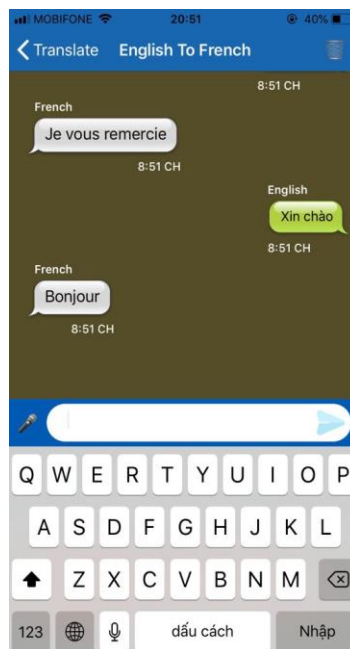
MOBIFONE 20:51 40%

Translate English To French

8:51 CH

French

Je vous remercie

8:51 CH

English

Xin chào

8:51 CH

French

Bonjour

8:51 CH

Q W E R T Y U I O P
A S D F G H J K L
Z X C V B N M
123 dấu cách Nhập